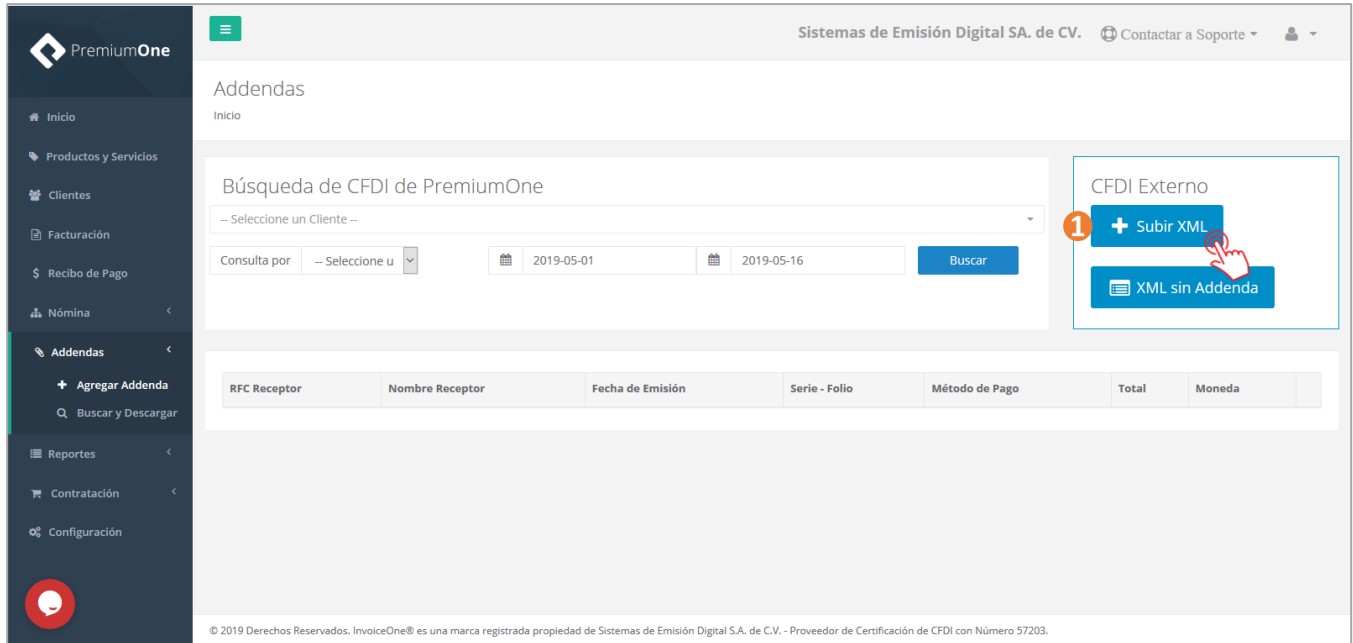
PremiumOne

Inicio
Productos y Servicios
Clientes
Facturación
Recibo de Pago
Nómina
Addendas
Agregar Addenda
Buscar y Descargar
Reportes
Contratación
Configuración

Sistemas de Emisión Digital SA. de CV.
Contactar a Soporte

Addendas
Inicio

Búsqueda de CFDI de PremiumOne
-- Seleccione un Cliente --
Consulta por
-- Seleccione u
2019-05-01
2019-05-16
Buscar

CFDI Externo
1
Subir XML
XML sin Addenda

| RFC Receptor | Nombre Receptor | Fecha de Emisión | Serie - Folio | Método de Pago | Total | Moneda |
|---|---|---|---|---|---|---|

© 2019 Derechos Reservados. InvoiceOne® es una marca registrada propiedad de Sistemas de Emisión Digital S.A. de C.V. - Proveedor de Certificación de CFDI con Número 57203.